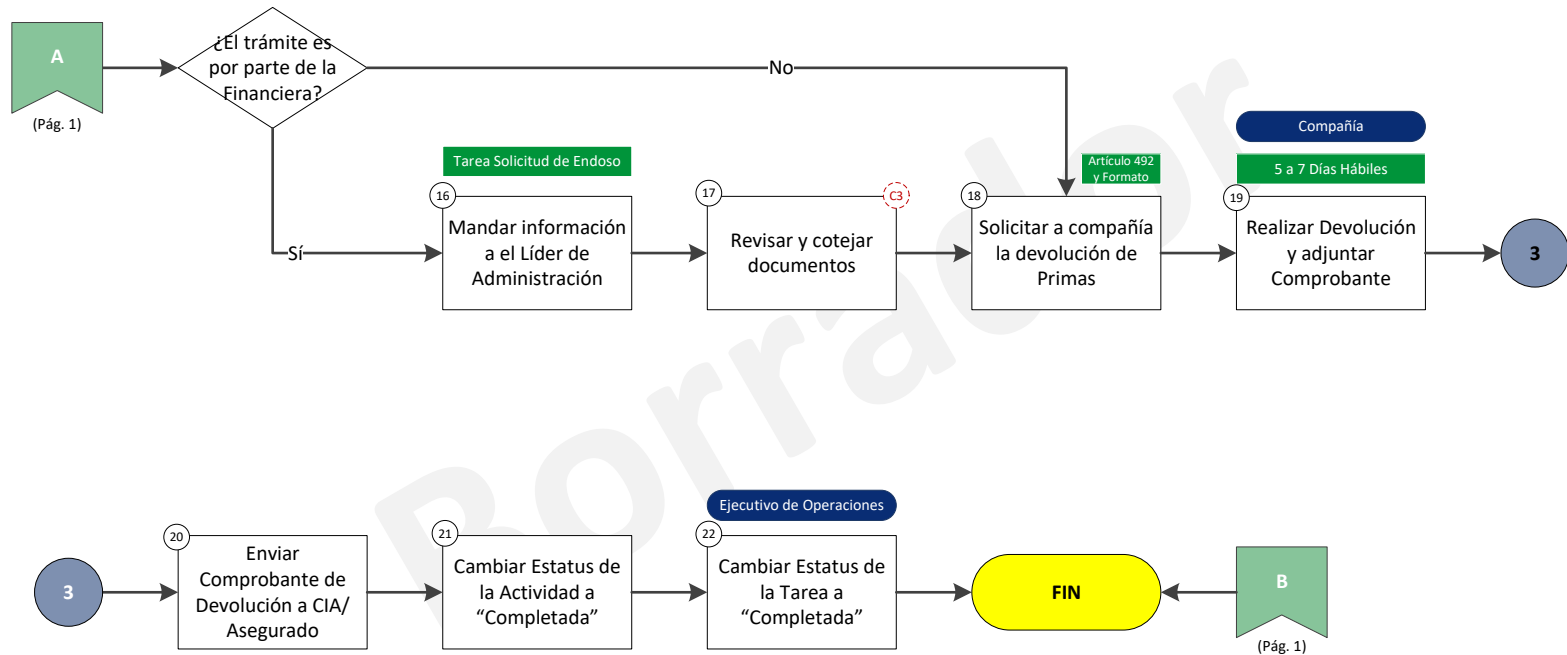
A
(Pág. 1)

¿El trámite es por parte de la Financiera?

No

Sí

Tarea Solicitud de Endoso

16
Mandar información a el Líder de Administración

17
C3
Revisar y cotejar documentos

Artículo 492 y Formato

18
Solicitar a compañía la devolución de Primas

Compañía

5 a 7 Días Hábiles

19
Realizar Devolución y adjuntar Comprobante

3

Borrador

3

20
Enviar Comprobante de Devolución a CIA/ Asegurado

21
Cambiar Estatus de la Actividad a “Completada”

Ejecutivo de Operaciones

22
Cambiar Estatus de la Tarea a “Completada”

FIN

B
(Pág. 1)